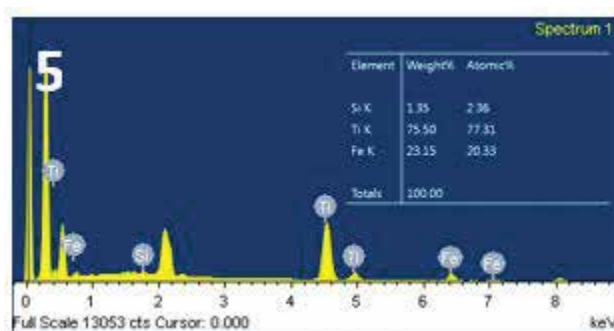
Spectrum 1

5

| Element | Weight% | Atomic% |
|---|---|---|
| Si K | 1.35 | 2.36 |
| Ti K | 75.50 | 77.31 |
| Fe K | 23.15 | 20.33 |
| Totals | 100.00 | |

Ti
Fe
Si
Ti
Ti
Fe
Fe

0 1 2 3 4 5 6 7 8

Full Scale 13053 cts Cursor: 0.000

keV